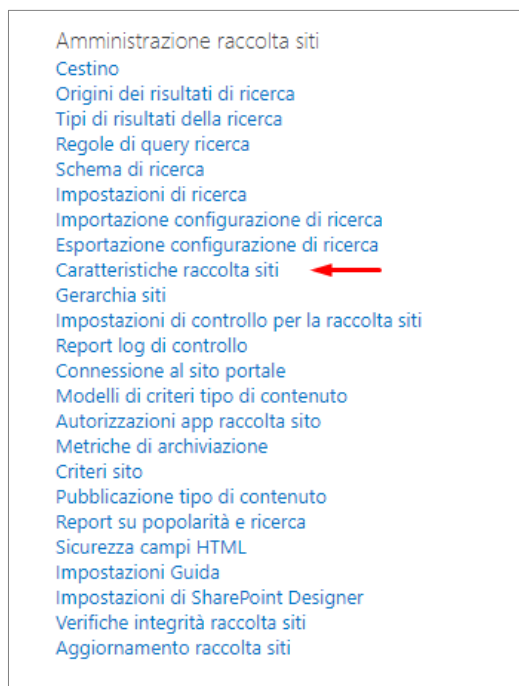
Amministrazione raccolta siti
Cestino
Origini dei risultati di ricerca
Tipi di risultati della ricerca
Regole di query ricerca
Schema di ricerca
Impostazioni di ricerca
Importazione configurazione di ricerca
Esportazione configurazione di ricerca
Caratteristiche raccolta siti
Gerarchia siti
Impostazioni di controllo per la raccolta siti
Report log di controllo
Connessione al sito portale
Modelli di criteri tipo di contenuto
Autorizzazioni app raccolta sito
Metriche di archiviazione
Criteri sito
Pubblicazione tipo di contenuto
Report su popolarità e ricerca
Sicurezza campi HTML
Impostazioni Guida
Impostazioni di SharePoint Designer
Verifiche integrità raccolta siti
Aggiornamento raccolta siti